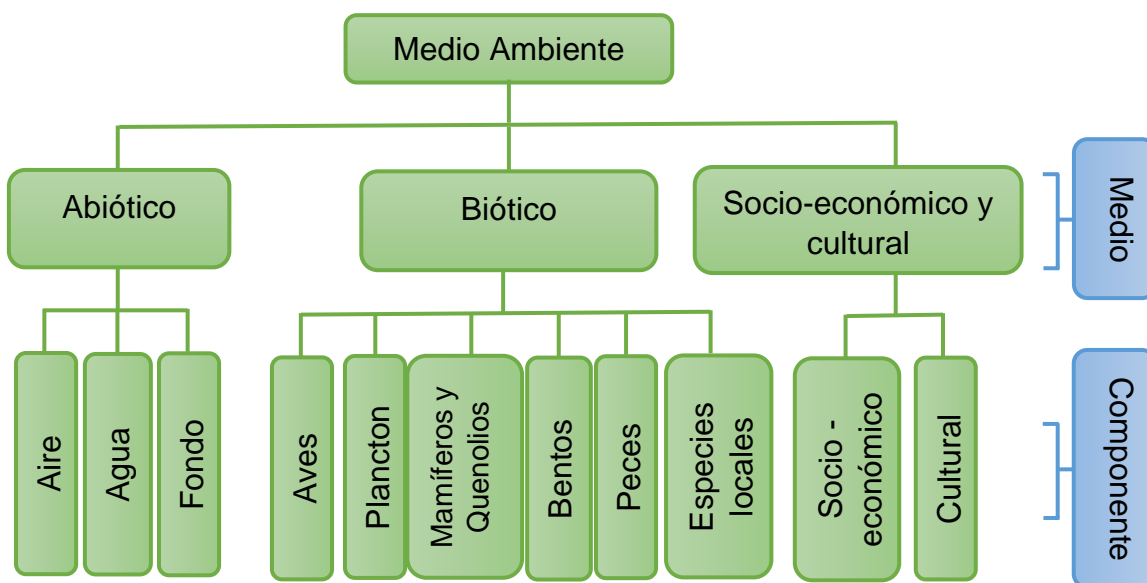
Medio Ambiente

Abiótico

Biótico

Socio-económico y cultural

Medio

Aire

Agua

Fondo

Aves

Plancton

Mamíferos y Quenolios

Bentos

Peces

Especies locales

Socio - económico

Cultural

Componente